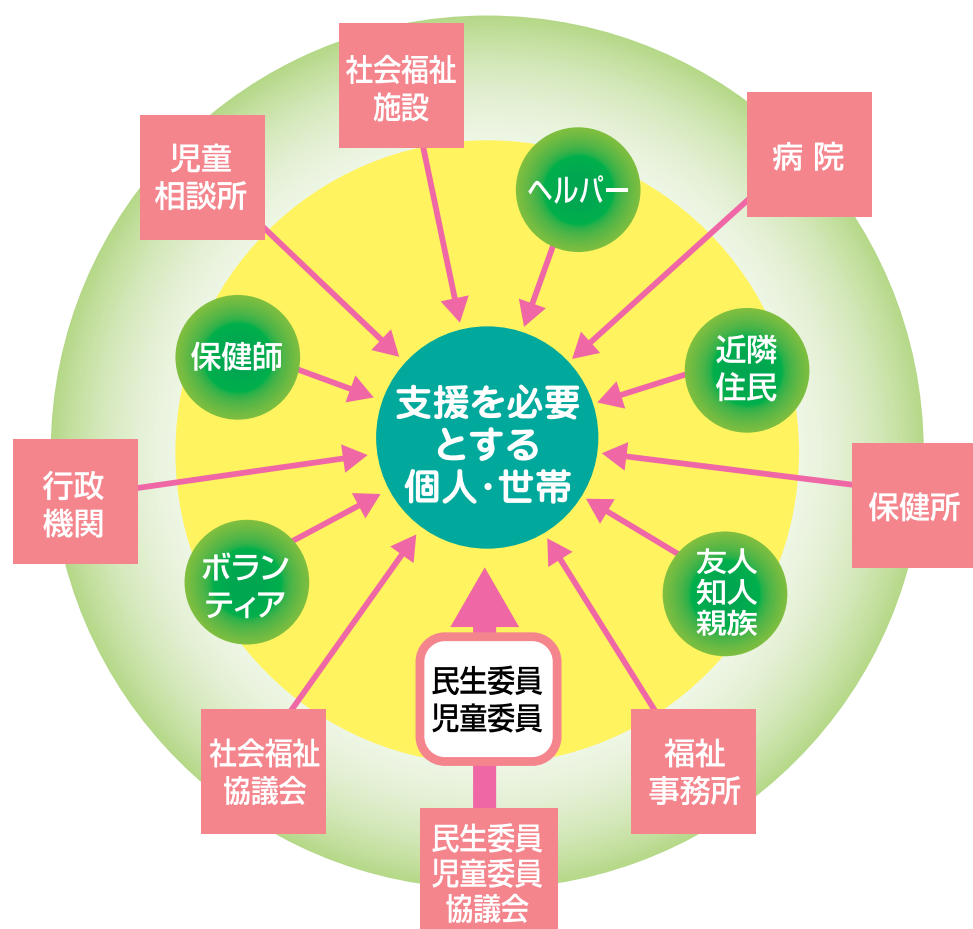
社会福祉施設

児童相談所

ヘルパー

病 院

保健師

近隣住民

支援を必要とする個人・世帯

行政機関

保健所

ボランティア

友人知人親族

民生委員児童委員

社会福祉協議会

福祉事務所

民生委員児童委員協議会